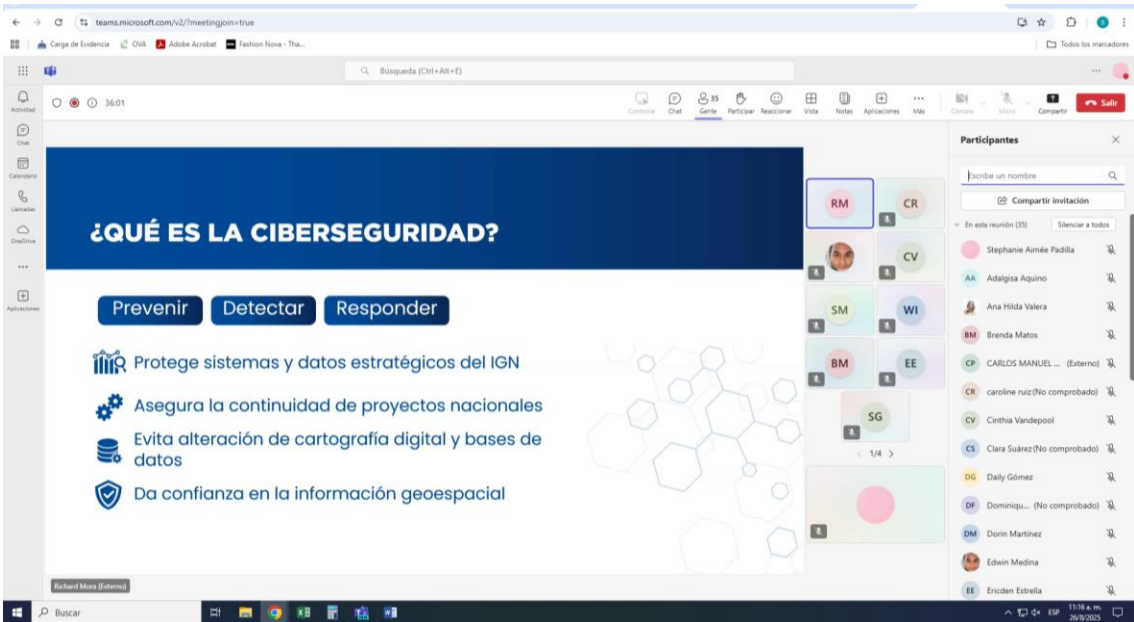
teams.microsoft.com/v2/?meetingjoin=true

Carga de Evidencia OVA Adobe Acrobat Fashion Nova - Tha...

Todos los marcadores

Búsqueda (Ctrl+Alt+E)

Actividad
Chat
Calendario
Llamadas
OneDrive
Aplicaciones

36:01

Controlar Chat 35 Gente Participar Reaccionar Vista Notas Aplicaciones Más Cámara Micro Compartir Salir

¿QUÉ ES LA CIBERSEGURIDAD?

Prevenir Detectar Responder

Protege sistemas y datos estratégicos del IGN

Asegura la continuidad de proyectos nacionales

Evita alteración de cartografía digital y bases de datos

Da confianza en la información geoespacial

RM CR CV SM WI BM EE SG

1/4

Richard Mora (Externo)

Participantes

Escribe un nombre

Compartir invitación

En esta reunión (35) Silenciar a todos

Stephanie Aimée Padilla
AA Adalgisa Aquino
Ana Hilda Valera
BM Brenda Matos
CP CARLOS MANUEL ... (Externo)
CR caroline ruiz (No comprobado)
CV Cinthia Vandepool
CS Clara Suárez (No comprobado)
DG Daily Gómez
DF Dominiqu... (No comprobado)
DM Dorin Martínez
Edwin Medina
EE Ericden Estrella

Buscar

ESP 11:16 a. m. 26/8/2025